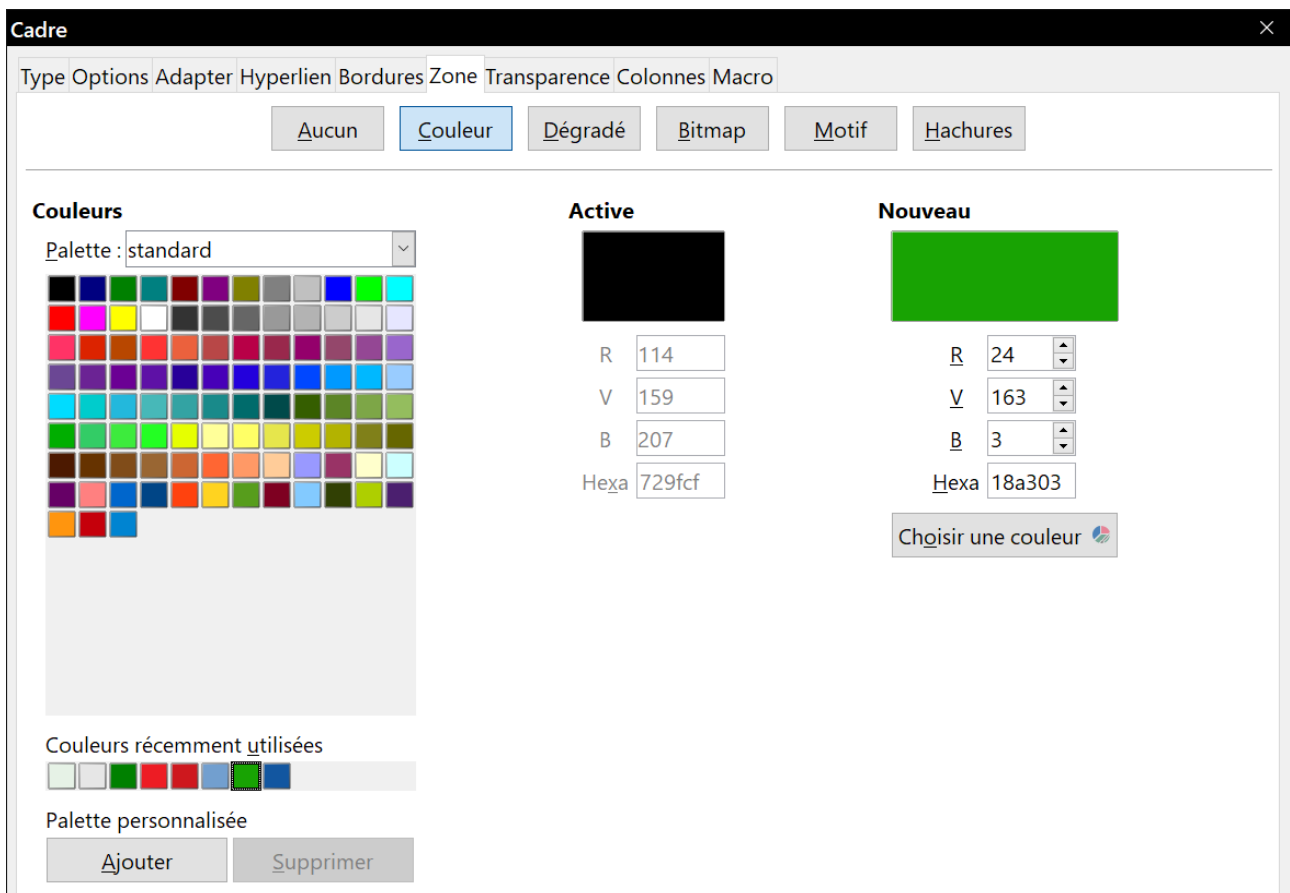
Cadre

Type Options Adapter Hyperlien Bordures Zone Transparence Colonnes Macro

Aucun Couleur Dégradé Bitmap Motif Hachures

Couleurs

Palette : standard

Active

R 114
V 159
B 207
Hexa 729fcf

Nouveau

R 24
V 163
B 3
Hexa 18a303

Choisir une couleur

Couleurs récemment utilisées

Palette personnalisée

Ajouter Supprimer